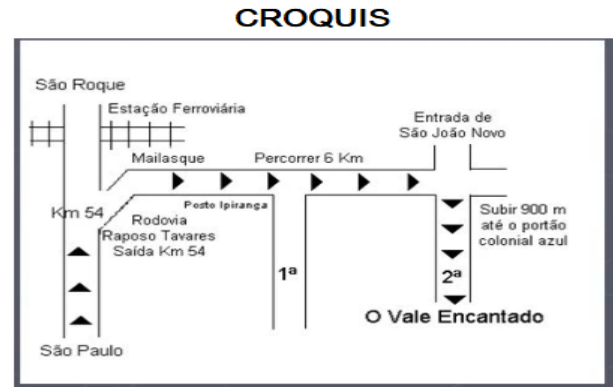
CROQUIS

São Roque

Estação Ferroviária

Entrada de São João Novo

Mailasque

Percorrer 6 Km

Km 54

Posto Ipiranga

Rodovia Raposo Tavares Saída Km 54

Subir 900 m até o portão colonial azul

1ª

2ª

O Vale Encantado

São Paulo